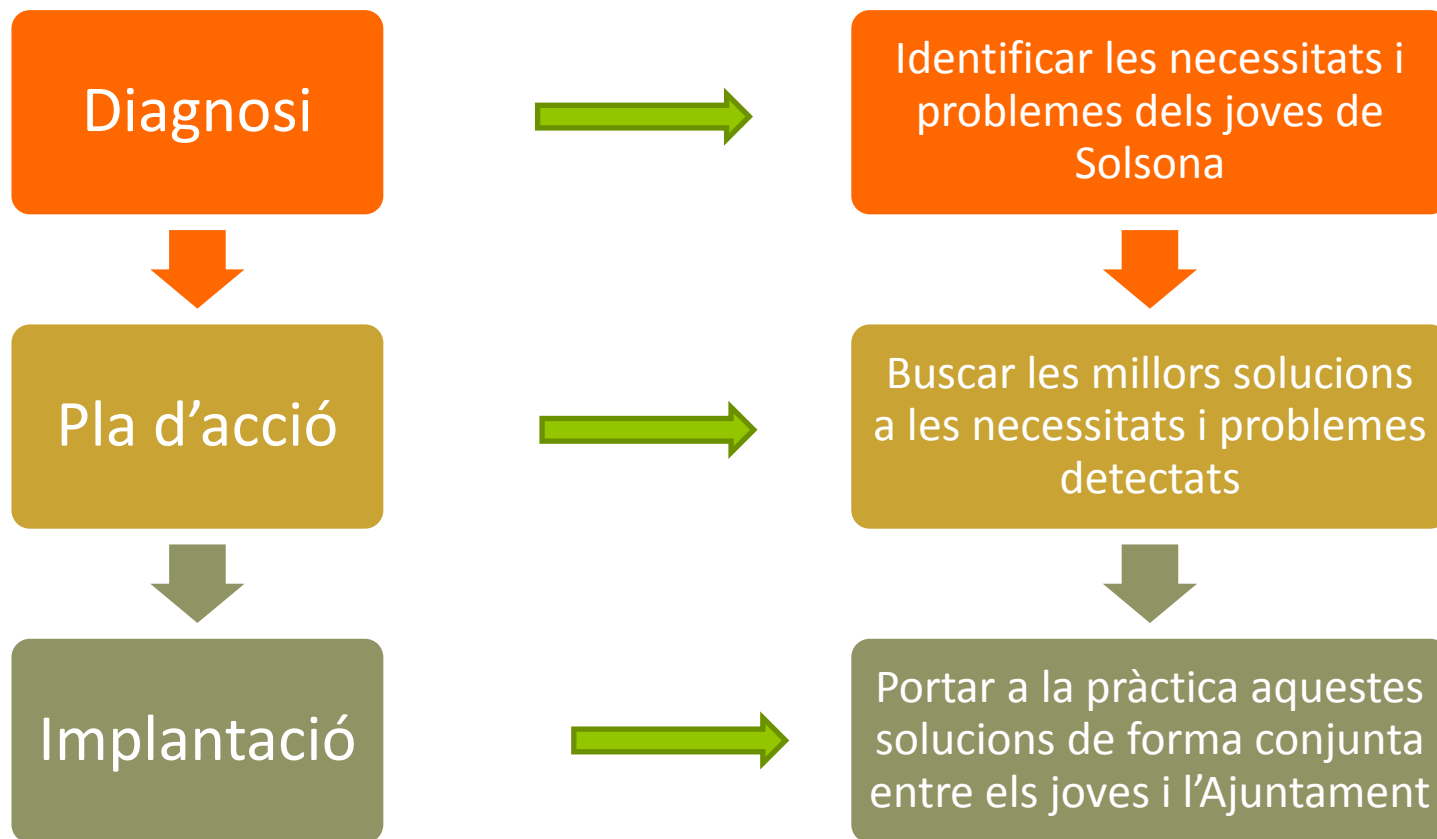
Diagnosi

Identificar les necessitats i problemes dels joves de Solsona

Pla d’acció

Buscar les millors solucions a les necessitats i problemes detectats

Implantació

Portar a la pràctica aquestes solucions de forma conjunta entre els joves i l’Ajuntament